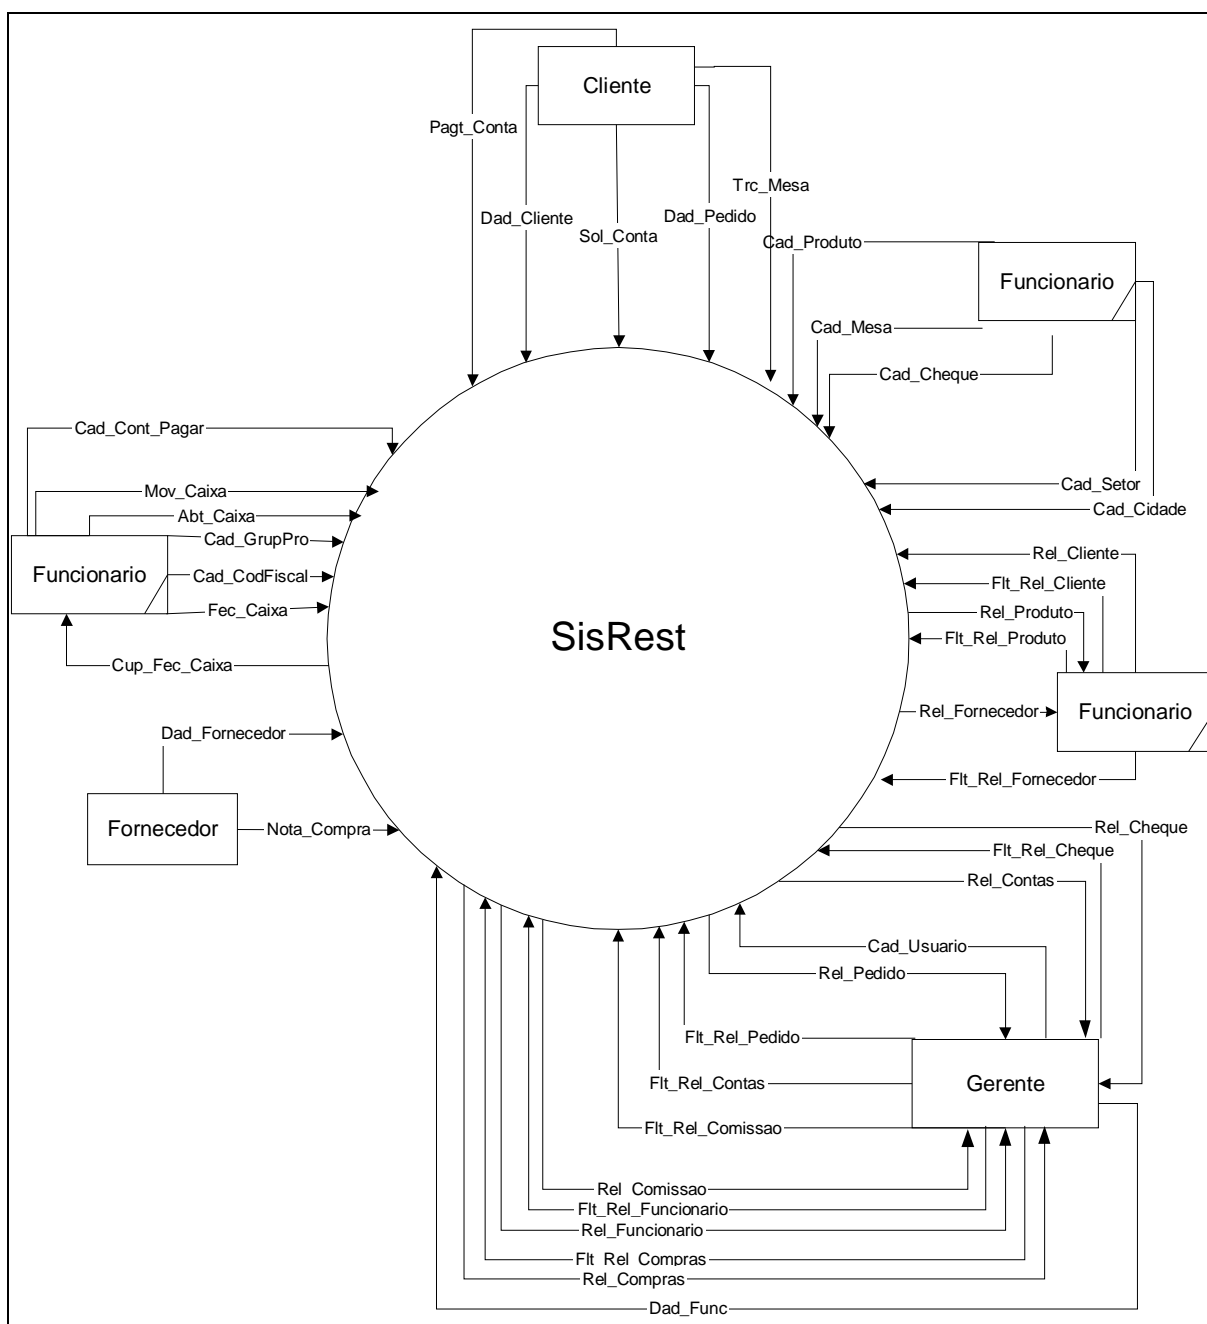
Cliente

Pagt_Conta

Trc_Mesa

Dad_Cliente

Sol_Conta

Dad_Pedido

Cad_Produto

Funcionario

Cad_Mesa

Cad_Cheque

Cad_Cont_Pagar

Mov_Caixa

Abt_Caixa

Cad_GrupPro

Funcionario

Cad_CodFiscal

Fec_Caixa

Cup_Fec_Caixa

Cad_Setor

Cad_Cidade

Rel_Cliente

Flt_Rel_Cliente

Rel_Produto

Flt_Rel_Produto

SisRest

Rel_Fornecedor

Funcionario

Dad_Fornecedor

Flt_Rel_Fornecedor

Fornecedor

Nota_Compra

Rel_Cheque

Flt_Rel_Cheque

Rel_Contas

Cad_Usuario

Rel_Pedido

Flt_Rel_Pedido

Flt_Rel_Contas

Gerente

Flt_Rel_Comissao

Rel_Comissao

Flt_Rel_Funcionario

Rel_Funcionario

Flt_Rel_Compras

Rel_Compras

Dad_Func